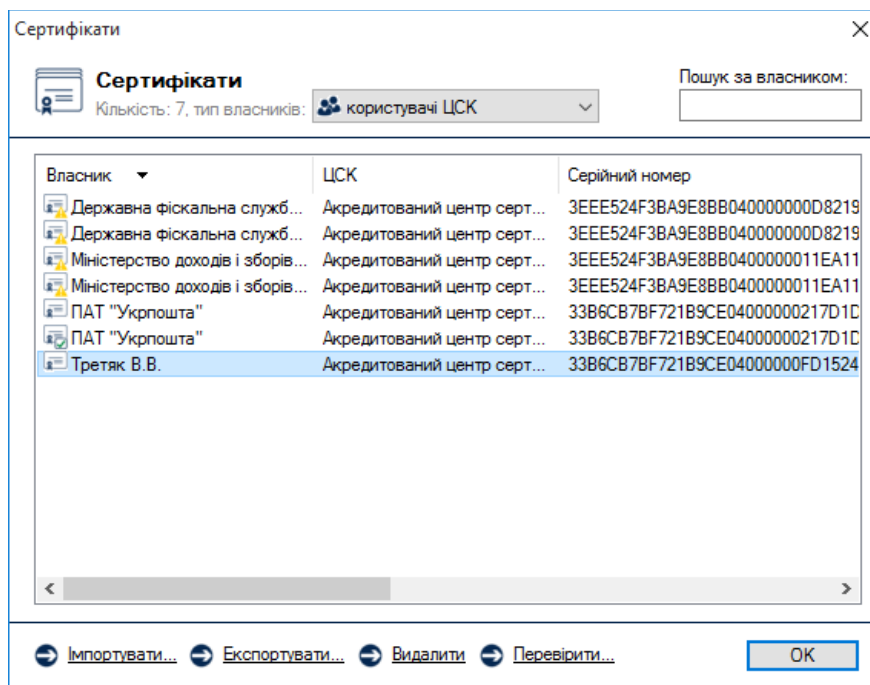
Сертифікати

Сертифікати
Кількість: 7, тип власників: користувачі ЦСК

Пошук за власником:

| Власник | ЦСК | Серійний номер |
|---|---|---|
| Державна фіскальна служб... | Акредитований центр серт... | 3EEE524F3BA9E8BB040000000D8219 |
| Державна фіскальна служб... | Акредитований центр серт... | 3EEE524F3BA9E8BB040000000D8219 |
| Міністерство доходів і зборів... | Акредитований центр серт... | 3EEE524F3BA9E8BB040000011EA11 |
| Міністерство доходів і зборів... | Акредитований центр серт... | 3EEE524F3BA9E8BB040000011EA11 |
| ПАТ "Укрпошта" | Акредитований центр серт... | 33B6CB7BF721B9CE04000000217D1D |
| ПАТ "Укрпошта" | Акредитований центр серт... | 33B6CB7BF721B9CE04000000217D1D |
| Третяк В.В. | Акредитований центр серт... | 33B6CB7BF721B9CE04000000FD1524 |

Імпортувати... Експортувати... Видалити Перевірити... OK